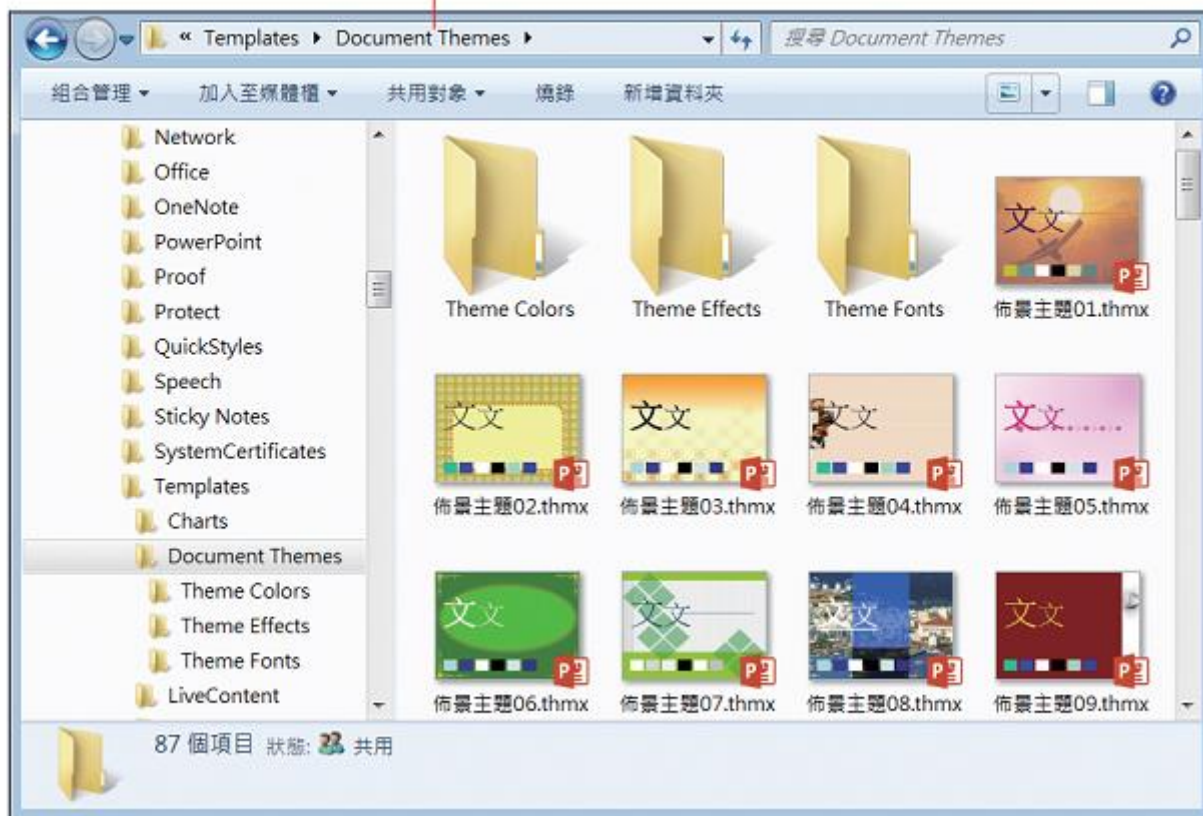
« Templates ▸ Document Themes ▸

搜尋 Document Themes

組合管理 ▾ 加入至媒體櫃 ▾ 共用對象 ▾ 燒錄 新增資料夾

Network
Office
OneNote
PowerPoint
Proof
Protect
QuickStyles
Speech
Sticky Notes
SystemCertificates
Templates
Charts
Document Themes
Theme Colors
Theme Effects
Theme Fonts
LiveContent

Theme Colors
Theme Effects
Theme Fonts
佈景主題01.thmx
佈景主題02.thmx
佈景主題03.thmx
佈景主題04.thmx
佈景主題05.thmx
佈景主題06.thmx
佈景主題07.thmx
佈景主題08.thmx
佈景主題09.thmx

87 個項目 狀態: 共用